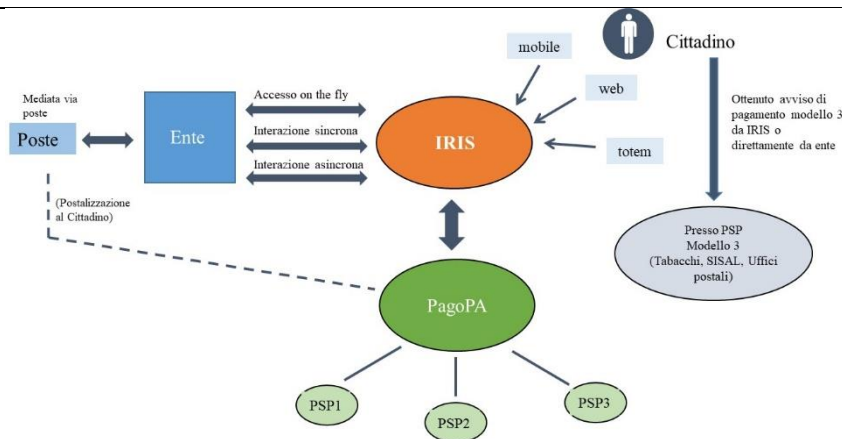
mobile

Cittadino

Mediata via poste

Poste

Ente

Accesso on the fly

Interazione sincrona

Interazione asincrona

IRIS

web

totem

Ottenuto avviso di pagamento modello 3 da IRIS o direttamente da ente

(Postalizzazione al Cittadino)

Presso PSP
Modello 3
(Tabacchi, SISAL, Uffici postali)

PagoPA

PSP1

PSP2

PSP3